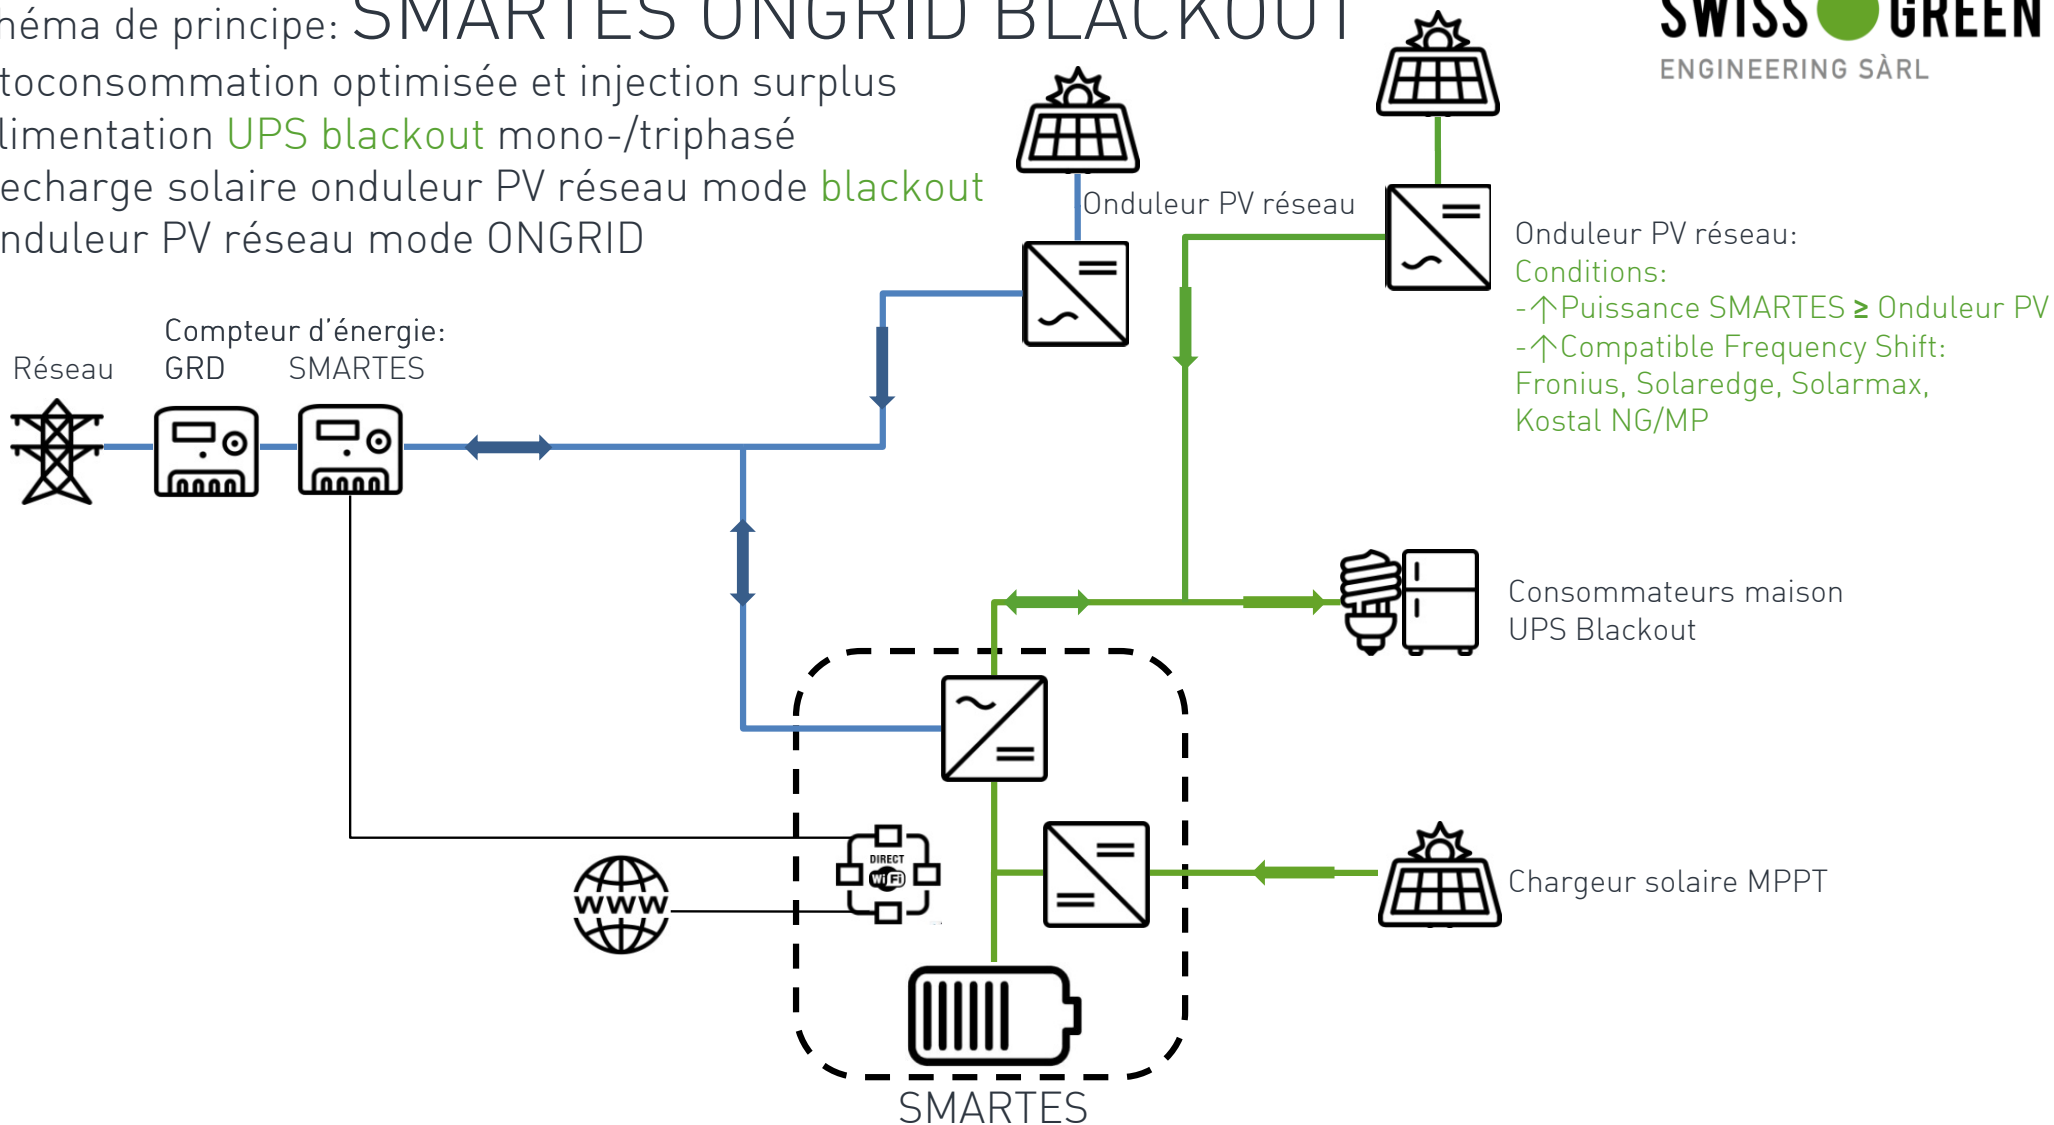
héma de principe: SMARTES ONGRID BLACKOUT

toconsommation optimisée et injection surplus
limentation UPS blackout mono-/triphasé
echarge solaire onduleur PV réseau mode blackout
nduleur PV réseau mode ONGRID

SWISS GREEN
ENGINEERING SÀRL

Onduleur PV réseau

Onduleur PV réseau:
Conditions:
-↑Puissance SMARTES ≥ Onduleur PV
-↑Compatible Frequency Shift:
Fronius, Solaredge, Solarmax, Kostal NG/MP

Compteur d'énergie:
Réseau GRD SMARTES

Consommateurs maison
UPS Blackout

DIRECT
Wi Fi

WWW

Chargeur solaire MPPT

SMARTES